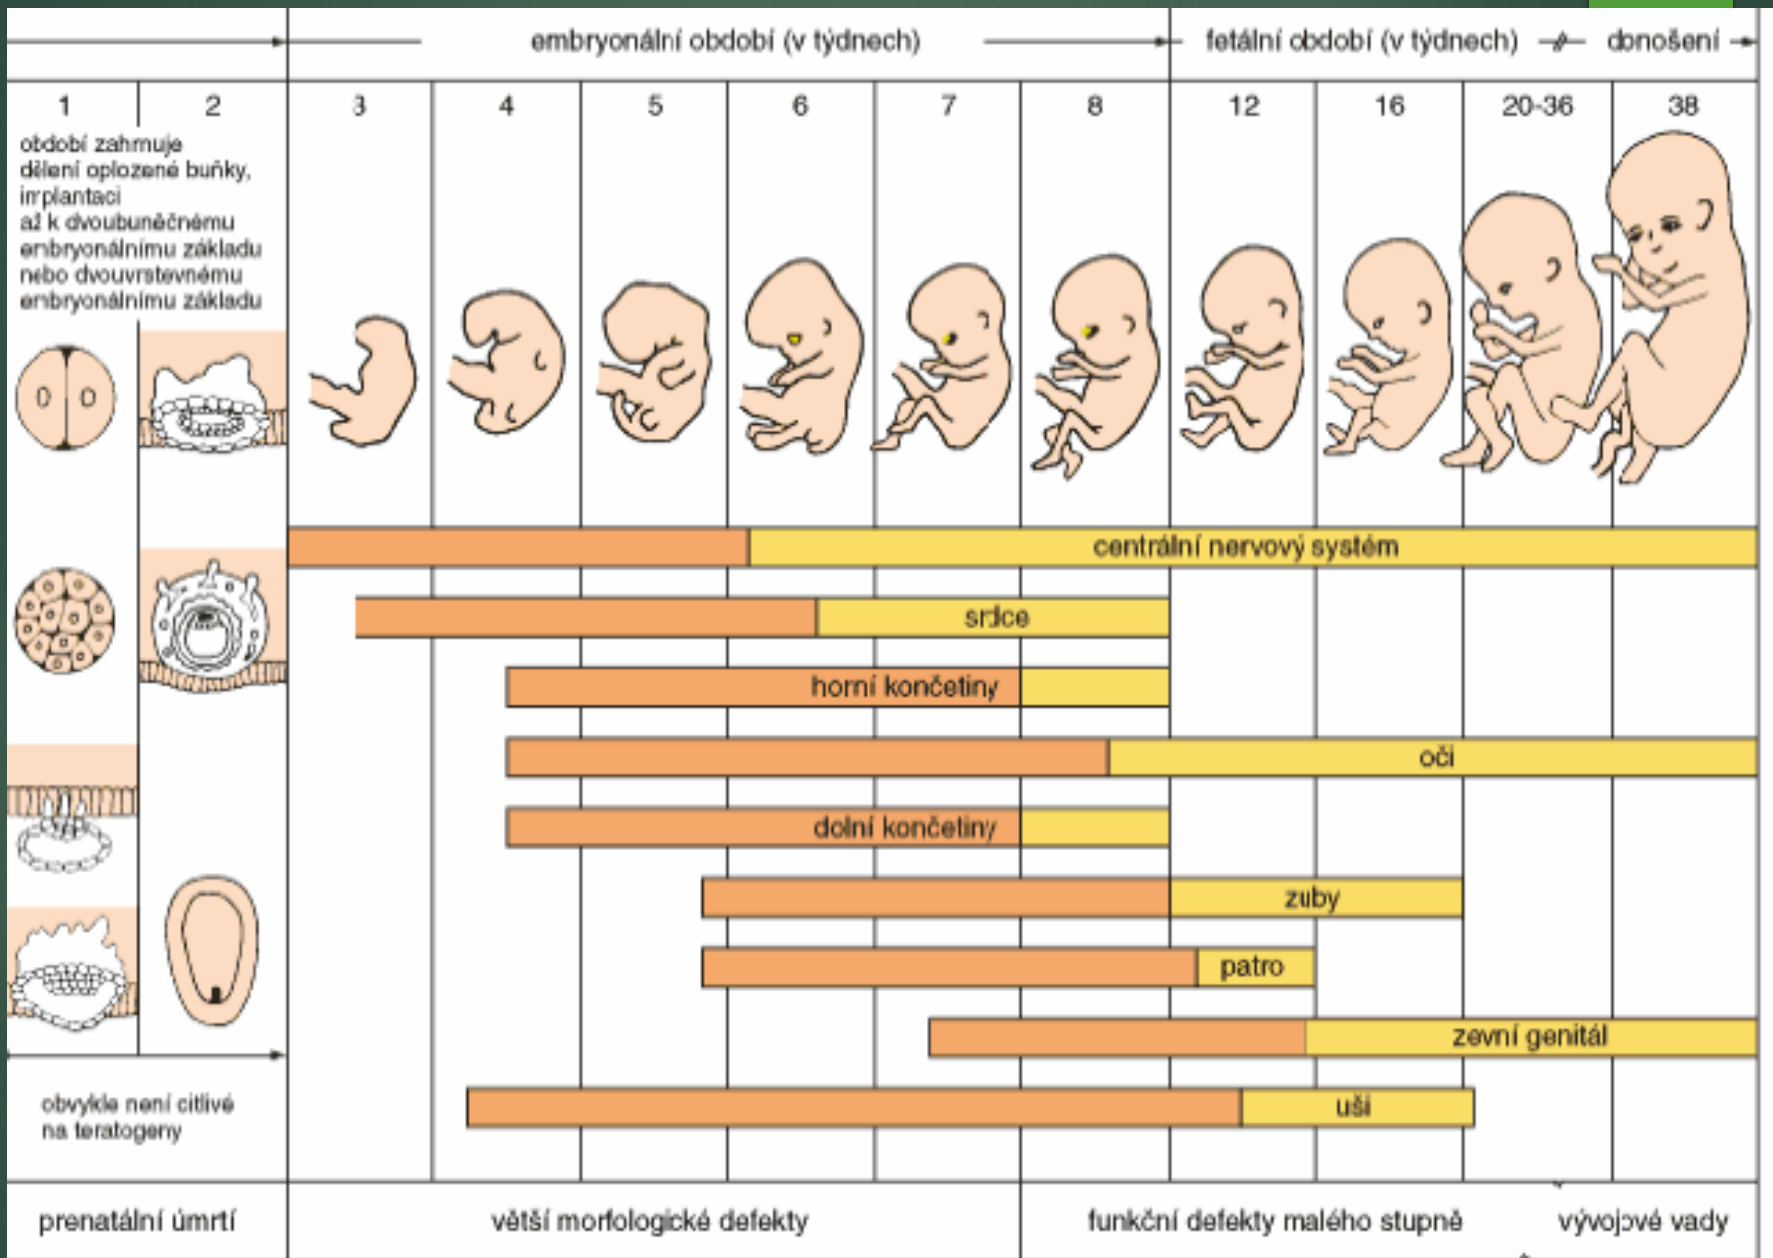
embryonální období (v týdnech) fetální období (v týdnech) donošení

| 1 | 2 | 3 | 4 | 5 | 6 | 7 | 8 | 12 | 16 | 20-36 | 38 |
|---|---|---|---|---|---|---|---|---|---|---|---|

období zahrnuje dělení oplozené buňky, implantaci až k dvoubuněčnému embryonálnímu základu nebo dvouvrstevnému embryonálnímu základu

centrální nervový systém

srdce

horní končetiny

oči

dolní končetiny

zuby

patro

zevní genitál

uši

obvykle není citlivé na teratogeny

prenatální úmrtí

větší morfologické defekty

funkční defekty malého stupně

vývojové vady